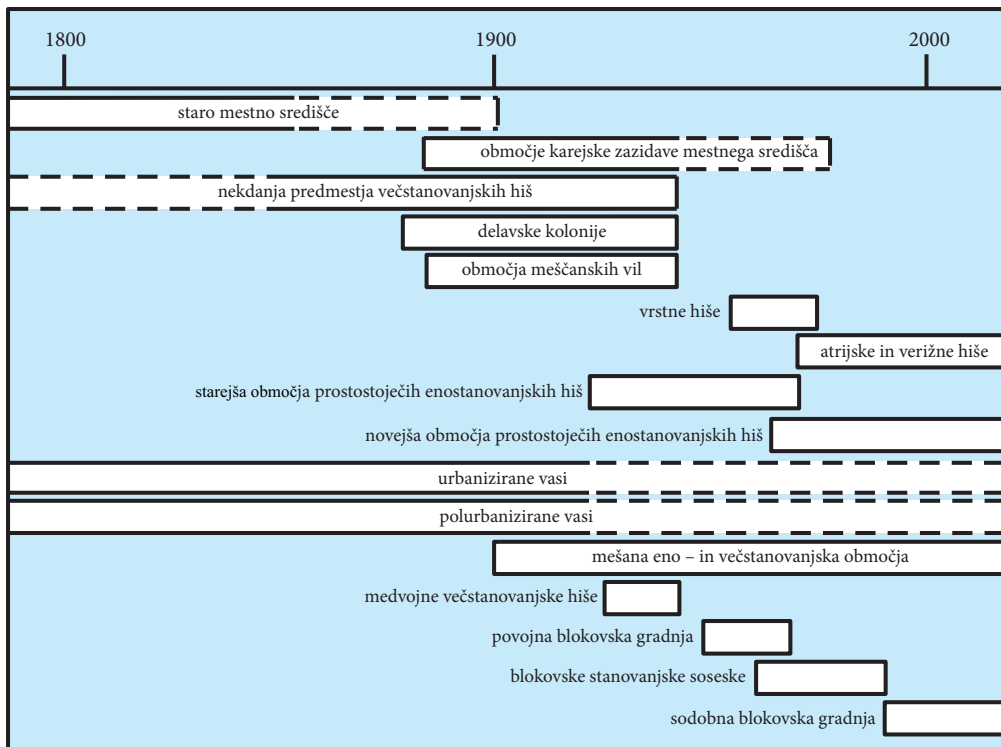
1800
1900
2000

staro mestno središče

območje karejske zazidave mestnega središča

nekdanja predmestja večstanovanjskih hiš

delavske kolonije

območja meščanskih vil

vrstne hiše

atrijske in verižne hiše

starejša območja prostostoječih enostanovanjskih hiš

novejša območja prostostoječih enostanovanjskih hiš

urbanizirane vasi

polurbanizirane vasi

mešana eno – in večstanovanjska območja

medvojne večstanovanjske hiše

povojna blokovska gradnja

blokovske stanovanjske soseske

sodobna blokovska gradnja